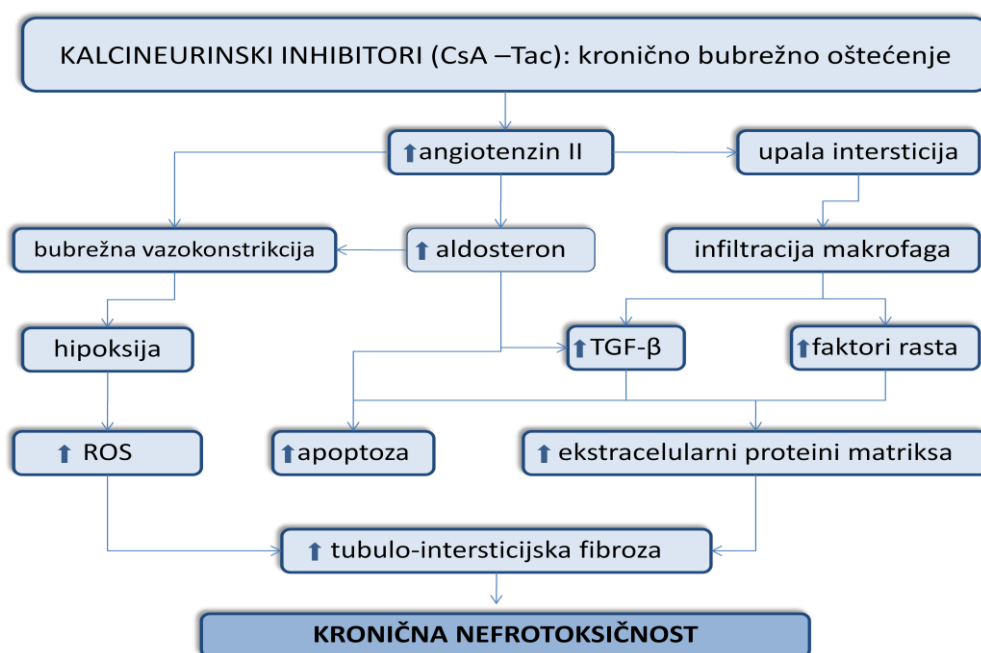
KALCINEURINSKI INHIBITORI (CsA –Tac): kronično bubrežno oštećenje

⬆angiotenzin II

upala intersticija

bubrežna vazokonstrikcija

⬆ aldosteron

infiltracija makrofaga

hipoksija

⬆TGF-β

⬆faktori rasta

⬆ ROS

⬆apoptoza

⬆ ekstracelularni proteini matriksa

⬆ tubulo-intersticijska fibroza

KRONIČNA NEFROTOKSIČNOST